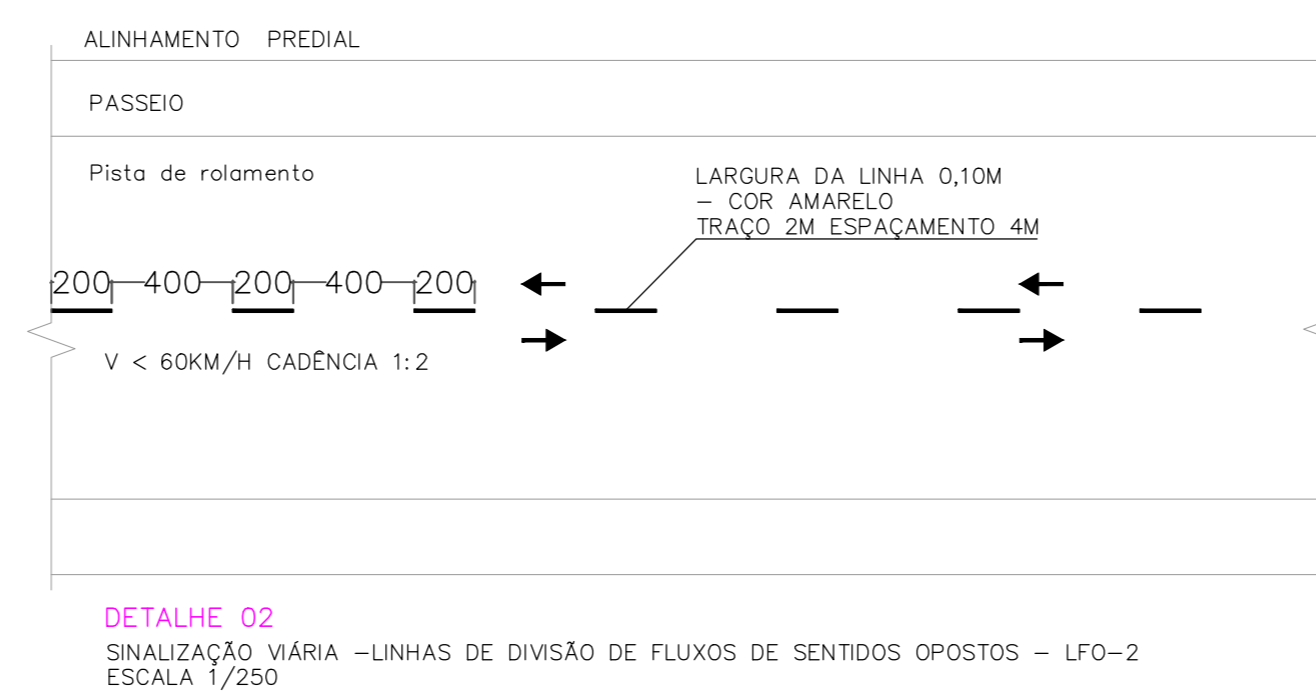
ALINHAMENTO PREDIAL

PASSEIO

Pista de rolamento

LARGURA DA LINHA 0,10M
– COR AMARELO
TRAÇO 2M ESPAÇAMENTO 4M

200 400 200 400 200

V < 60KM/H CADÊNCIA 1:2

DETALHE 02
SINALIZAÇÃO VIÁRIA –LINHAS DE DIVISÃO DE FLUXOS DE SENTIDOS OPOSTOS – LFO–2
ESCALA 1/250